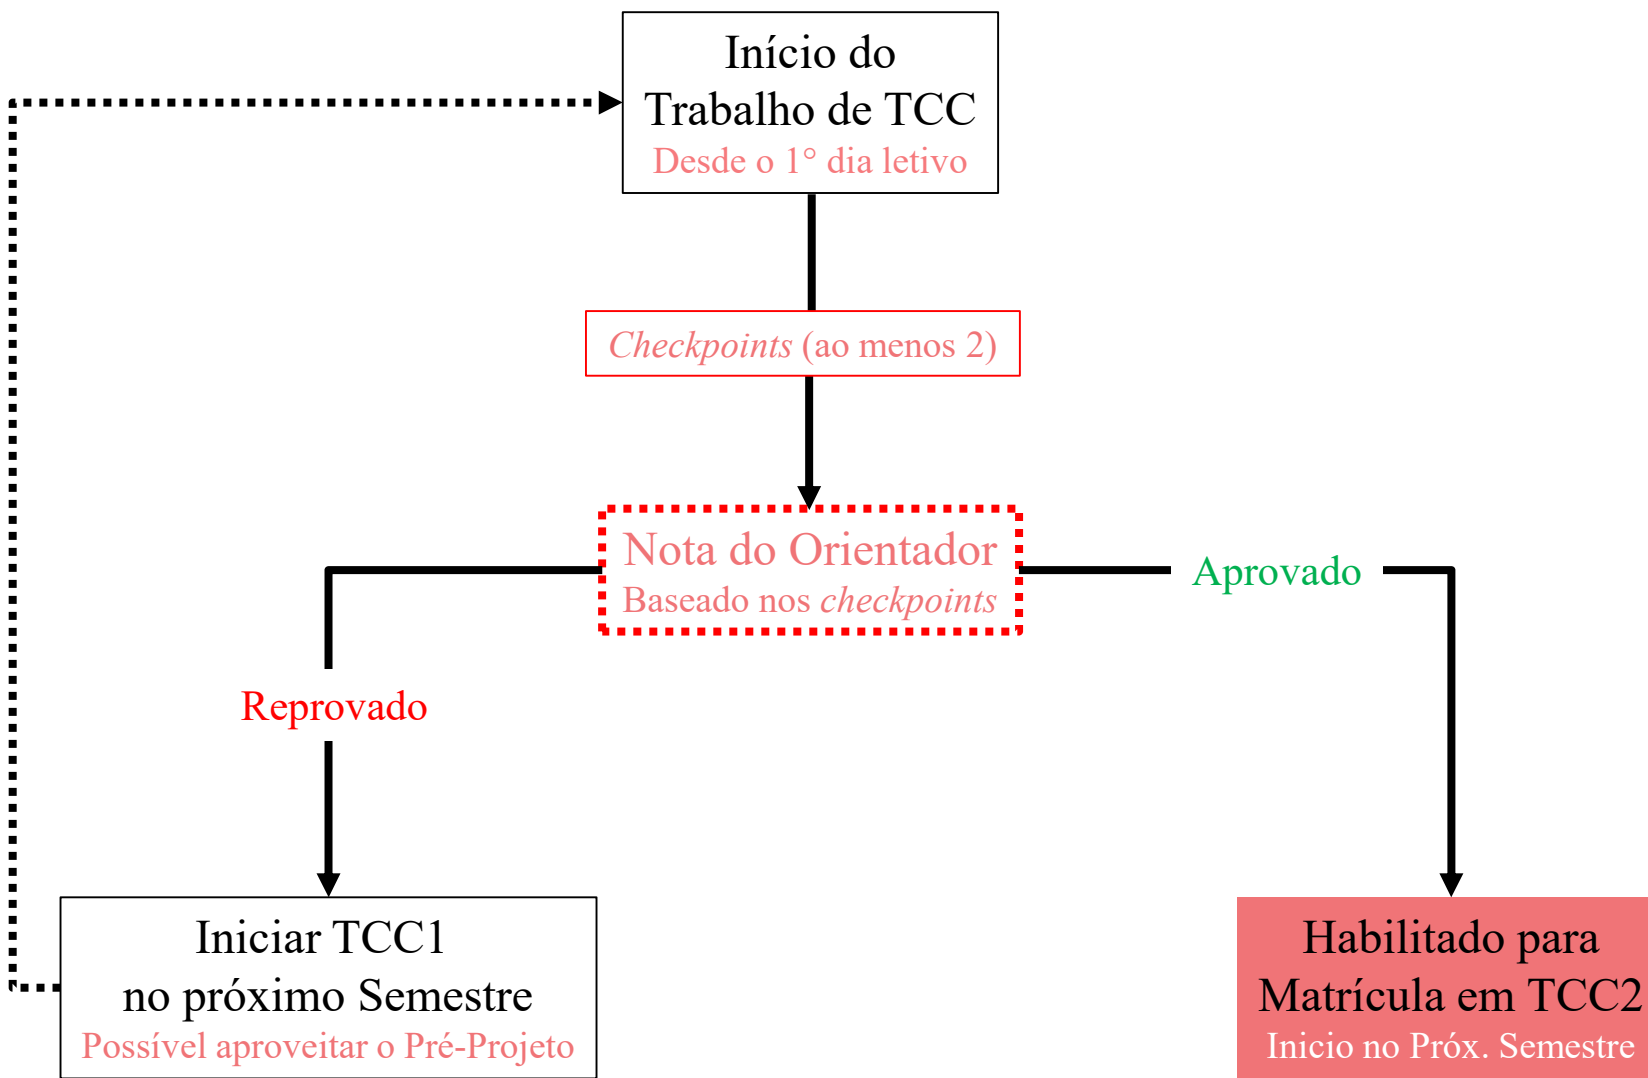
Início do
Trabalho de TCC
Desde o 1° dia letivo

Checkpoints (ao menos 2)

Nota do Orientador
Baseado nos checkpoints

Aprovado

Reprovado

Iniciar TCC1
no próximo Semestre
Possível aproveitar o Pré-Projeto

Habilitado para
Matrícula em TCC2
Inicio no Próx. Semestre